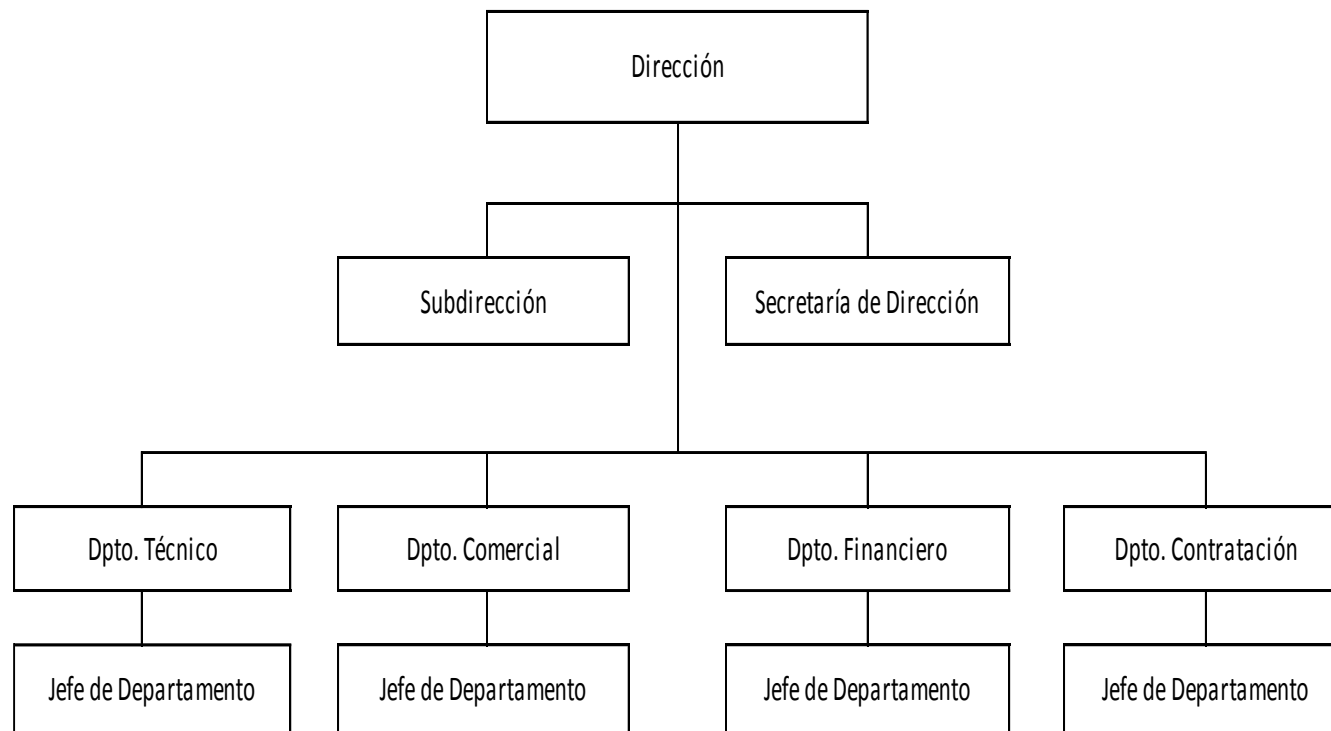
Dirección

Subdirección

Secretaría de Dirección

Dpto. Técnico

Dpto. Comercial

Dpto. Financiero

Dpto. Contratación

Jefe de Departamento

Jefe de Departamento

Jefe de Departamento

Jefe de Departamento